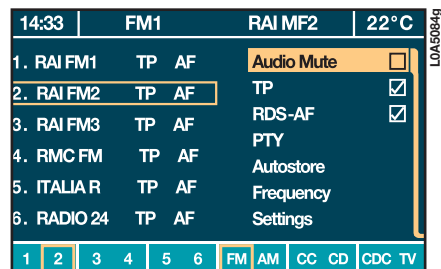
14:33 FM1 RAI MF2 22°C

1. RAI FM1 TP AF
2. RAI FM2 TP AF
3. RAI FM3 TP AF
4. RMC FM TP AF
5. ITALIA R TP AF
6. RADIO 24 TP AF

Audio Mute ☐
TP ☑
RDS-AF ☑
PTY
Autostore
Frequency
Settings

1 2 3 4 5 6 FM AM CC CD CDC TV

L0A5094g